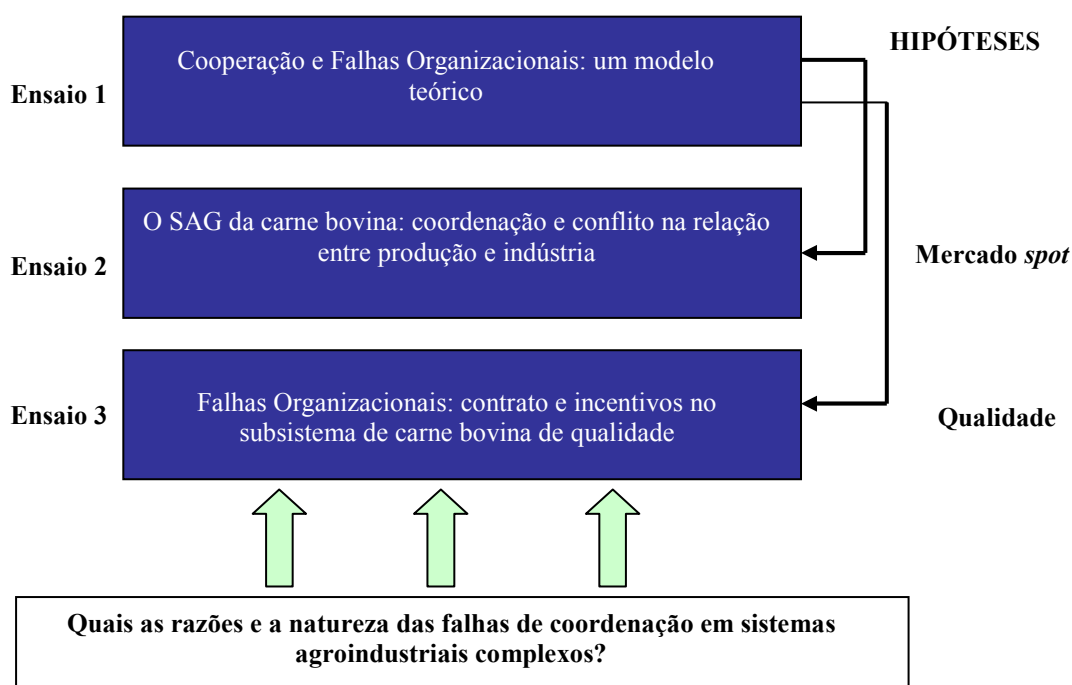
HIPÓTESES

Ensaio 1

Cooperação e Falhas Organizacionais: um modelo teórico

Ensaio 2

O SAG da carne bovina: coordenação e conflito na relação entre produção e indústria

Mercado *spot*

Ensaio 3

Falhas Organizacionais: contrato e incentivos no subsistema de carne bovina de qualidade

Qualidade

Quais as razões e a natureza das falhas de coordenação em sistemas agroindustriais complexos?